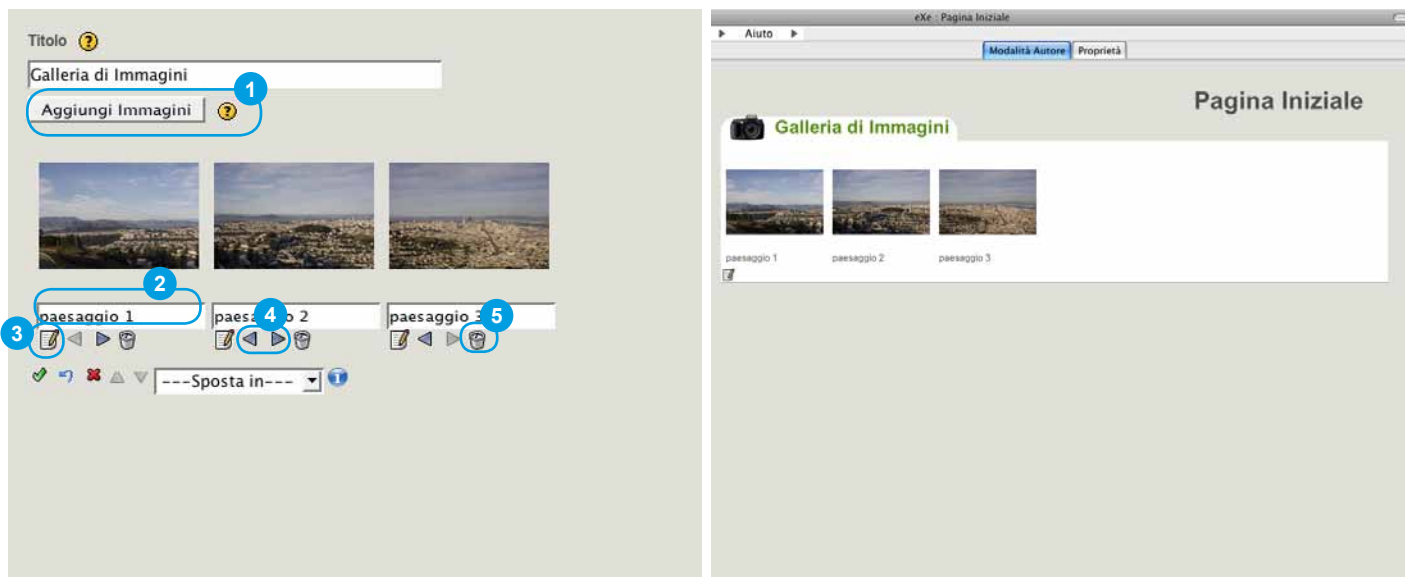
Titolo

Galleria di Immagini

1

Aggiungi Immagini

2

paesaggio 1

4

paesa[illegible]o 2

paesaggio 3

5

3

---Sposta in---

eXe : Pagina Iniziale

Aiuto

Modalità Autore

Proprietà

Pagina Iniziale

Galleria di Immagini

paesaggio 1

paesaggio 2

paesaggio 3